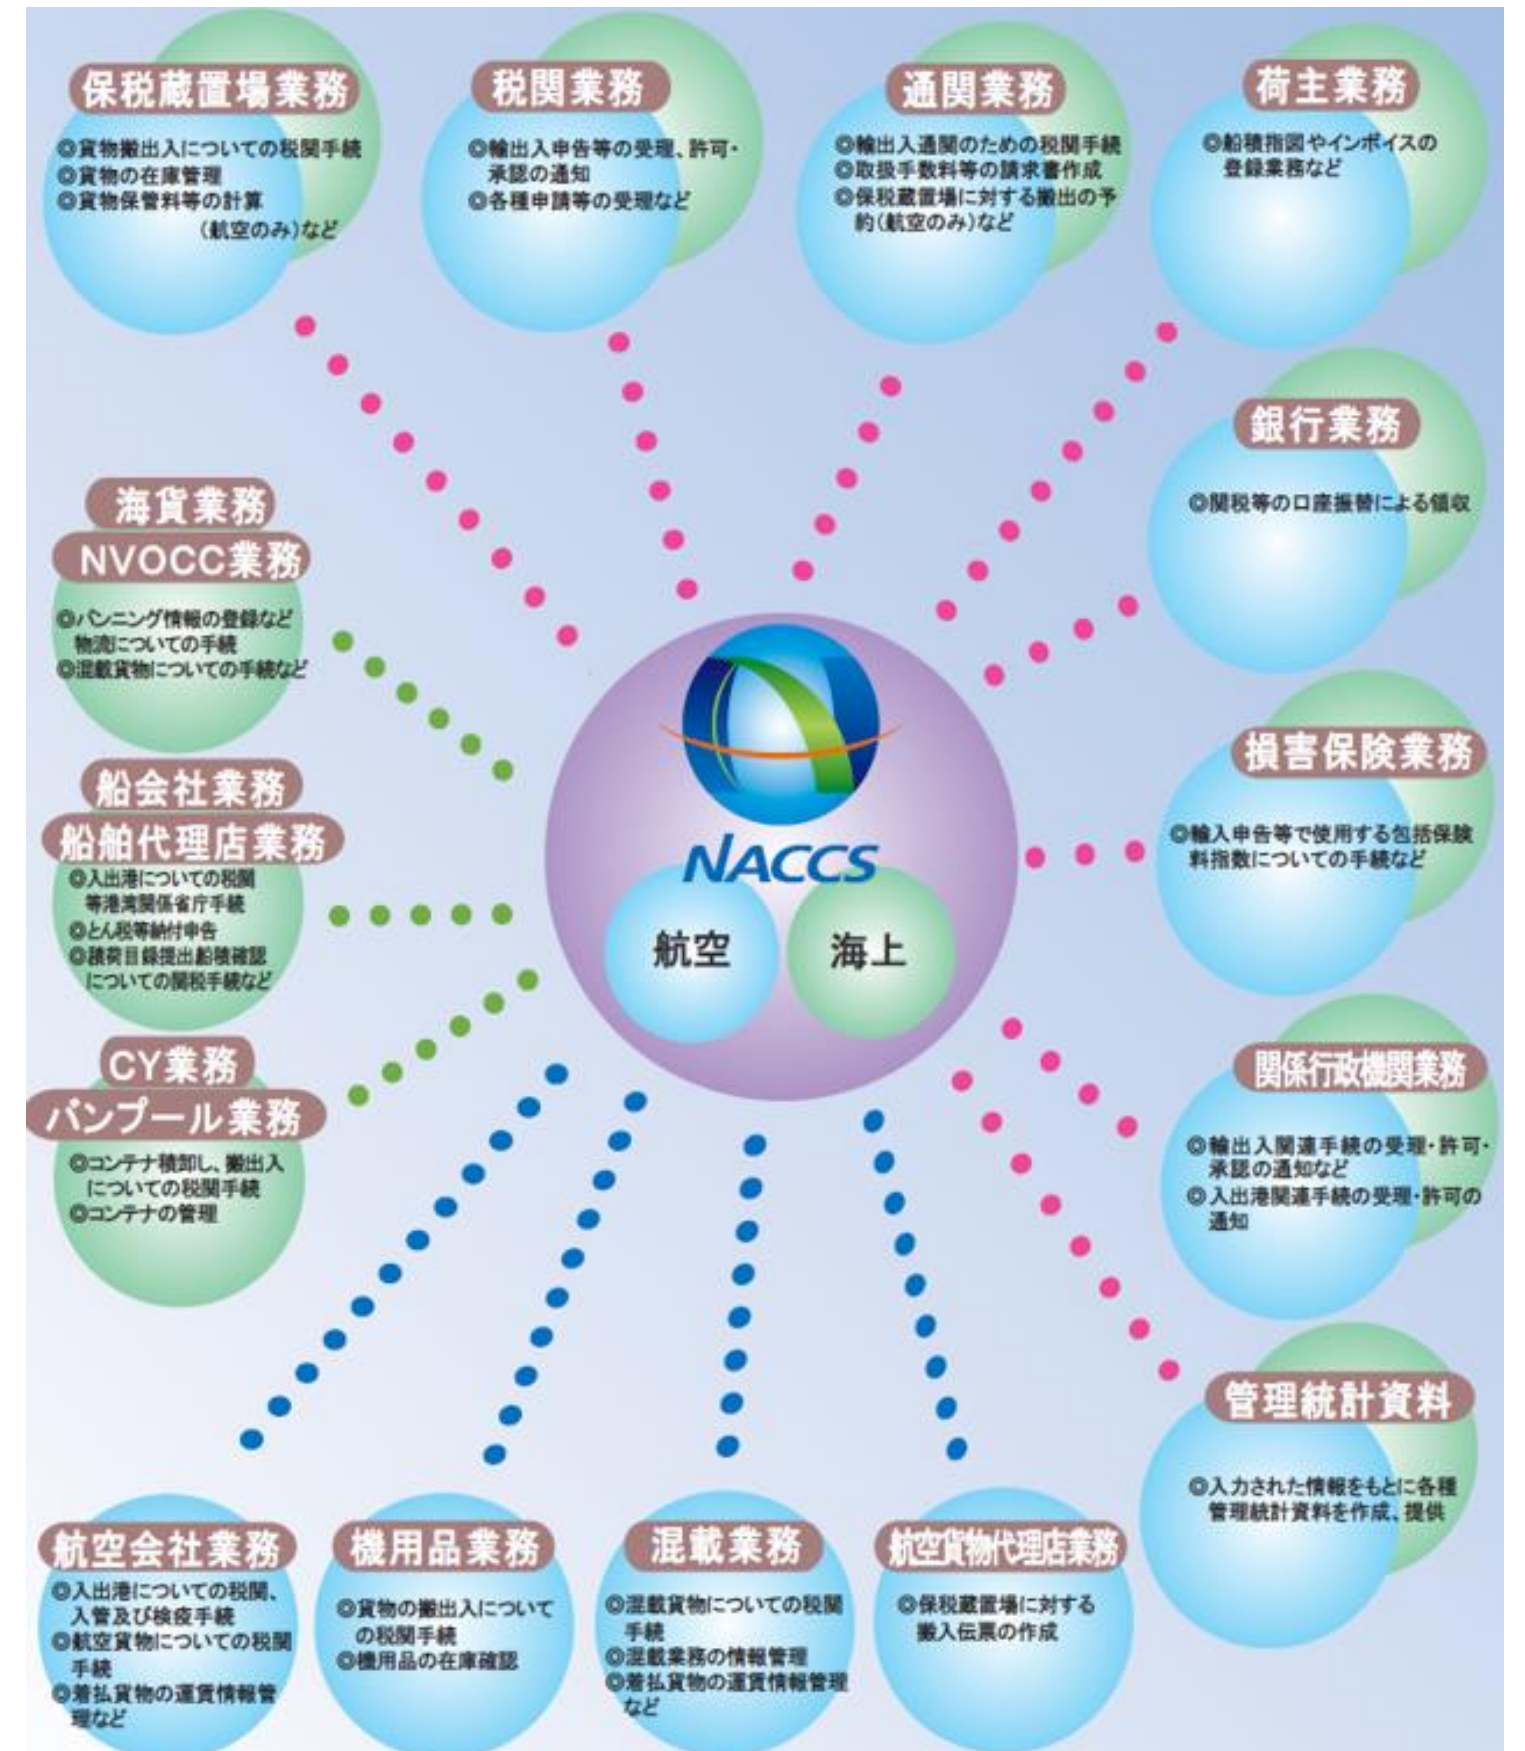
保税蔵置場業務
◎貨物搬出入についての税関手続
◎貨物の在庫管理
◎貨物保管料等の計算（航空のみ）など

税関業務
◎輸出入申告等の受理、許可・承認の通知
◎各種申請等の受理など

通関業務
◎輸出入通関のための税関手続
◎取扱手数料等の請求書作成
◎保税蔵置場に対する搬出の予約（航空のみ）など

荷主業務
◎船積指図やインボイスの登録業務など

銀行業務
◎関税等の口座振替による領収

海貨業務
NVOCC業務
◎バンニング情報の登録など物流についての手続
◎混載貨物についての手続など

船会社業務
船舶代理店業務
◎入出港についての税関等港湾関係省庁手続
◎とん税等納付申告
◎積荷目録提出船積確認についての関税手続など

NACCS
航空
海上

損害保険業務
◎輸入申告等で使用する包括保険料指数についての手続など

CY業務
バンプール業務
◎コンテナ積卸し、搬出入についての税関手続
◎コンテナの管理

関係行政機関業務
◎輸出入関連手続の受理・許可・承認の通知など
◎入出港関連手続の受理・許可の通知

管理統計資料
◎入力された情報をもとに各種管理統計資料を作成、提供

航空会社業務
◎入出港についての税関、入管及び検疫手続
◎航空貨物についての税関手続
◎着払貨物の運賃情報管理など

機用品業務
◎貨物の搬出入についての税関手続
◎機用品の在庫確認

混載業務
◎混載貨物についての税関手続
◎混載業務の情報管理
◎着払貨物の運賃情報管理など

航空貨物代理店業務
◎保税蔵置場に対する搬入伝票の作成